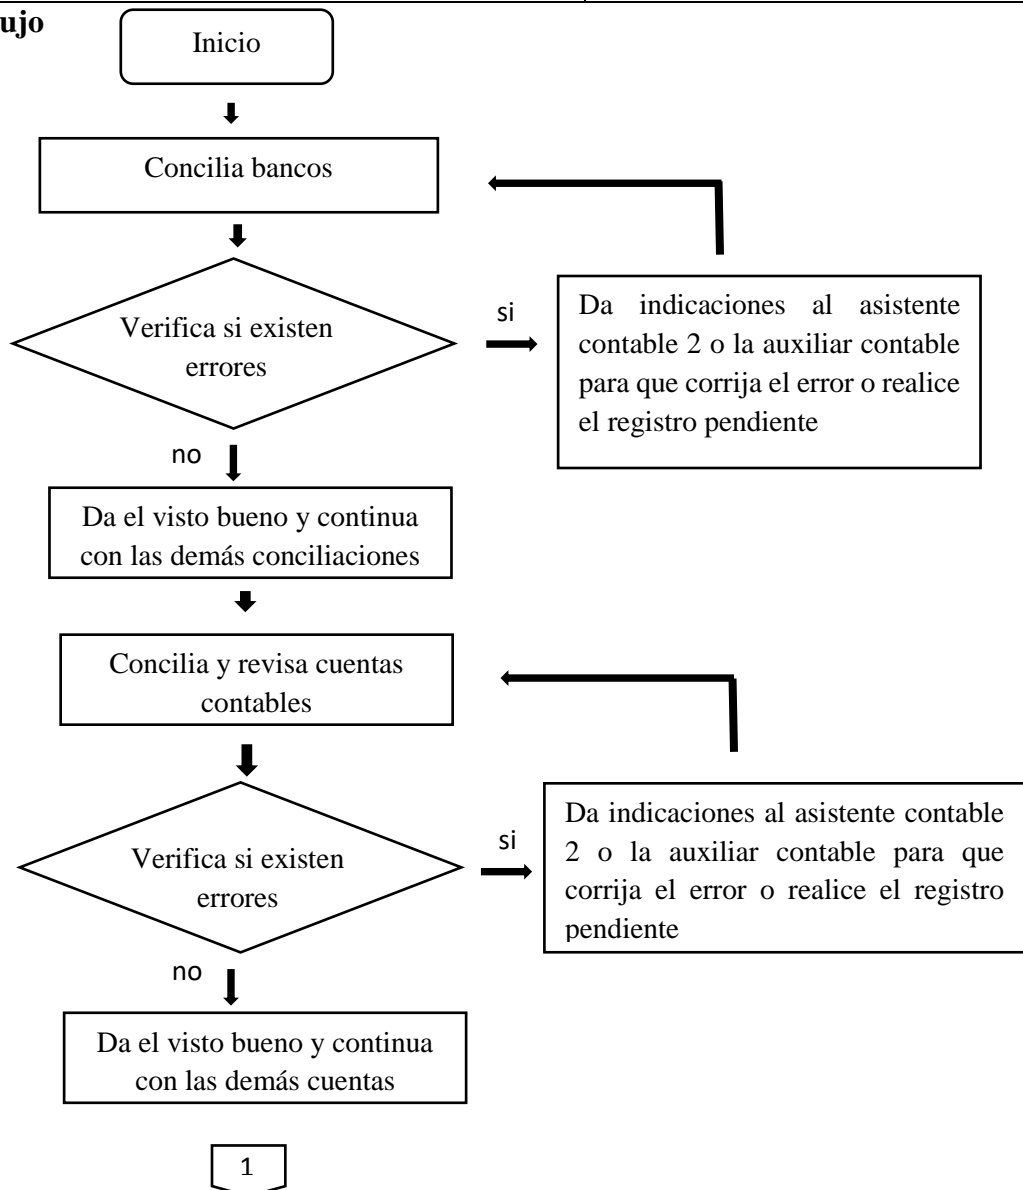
ujo

Inicio

Concilia bancos

Verifica si existen errores

si

Da indicaciones al asistente contable 2 o la auxiliar contable para que corrija el error o realice el registro pendiente

no

Da el visto bueno y continua con las demás conciliaciones

Concilia y revisa cuentas contables

Verifica si existen errores

si

Da indicaciones al asistente contable 2 o la auxiliar contable para que corrija el error o realice el registro pendiente

no

Da el visto bueno y continua con las demás cuentas

1